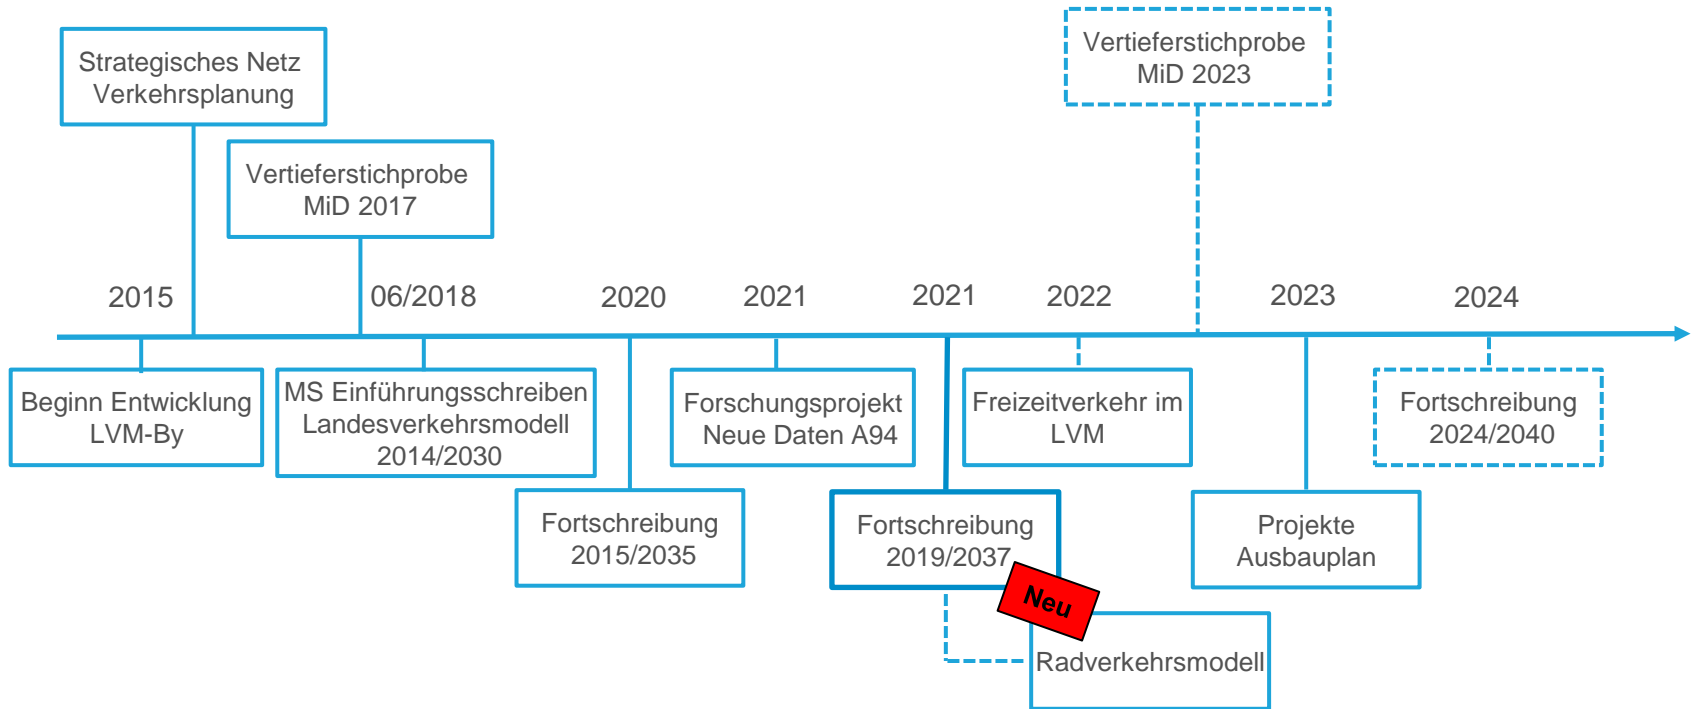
Strategisches Netz Verkehrsplanung

Vertieferstichprobe MiD 2017

Vertieferstichprobe MiD 2023

2015

06/2018

2020

2021

2021

2022

2023

2024

Beginn Entwicklung LVM-By

MS Einführungsschreiben Landesverkehrsmodell 2014/2030

Fortschreibung 2015/2035

Forschungsprojekt Neue Daten A94

Fortschreibung 2019/2037

Neu

Radverkehrsmodell

Freizeitverkehr im LVM

Projekte Ausbauplan

Fortschreibung 2024/2040